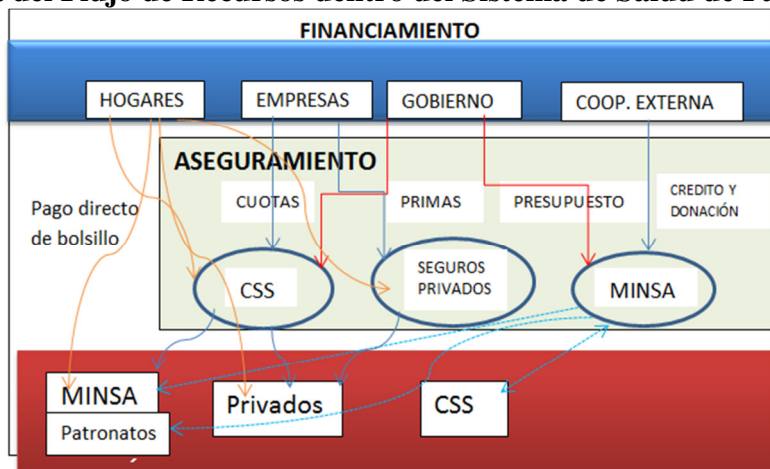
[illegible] del Flujo de Recursos dentro del Sistema de Salud de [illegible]

FINANCIAMIENTO

HOGARES

EMPRESAS

GOBIERNO

COOP. EXTERNA

ASEGURAMIENTO

Pago directo de bolsillo

CUOTAS

PRIMAS

PRESUPUESTO

CREDITO Y DONACIÓN

CSS

SEGUROS PRIVADOS

MINSA

MINSA

Patronatos

Privados

CSS